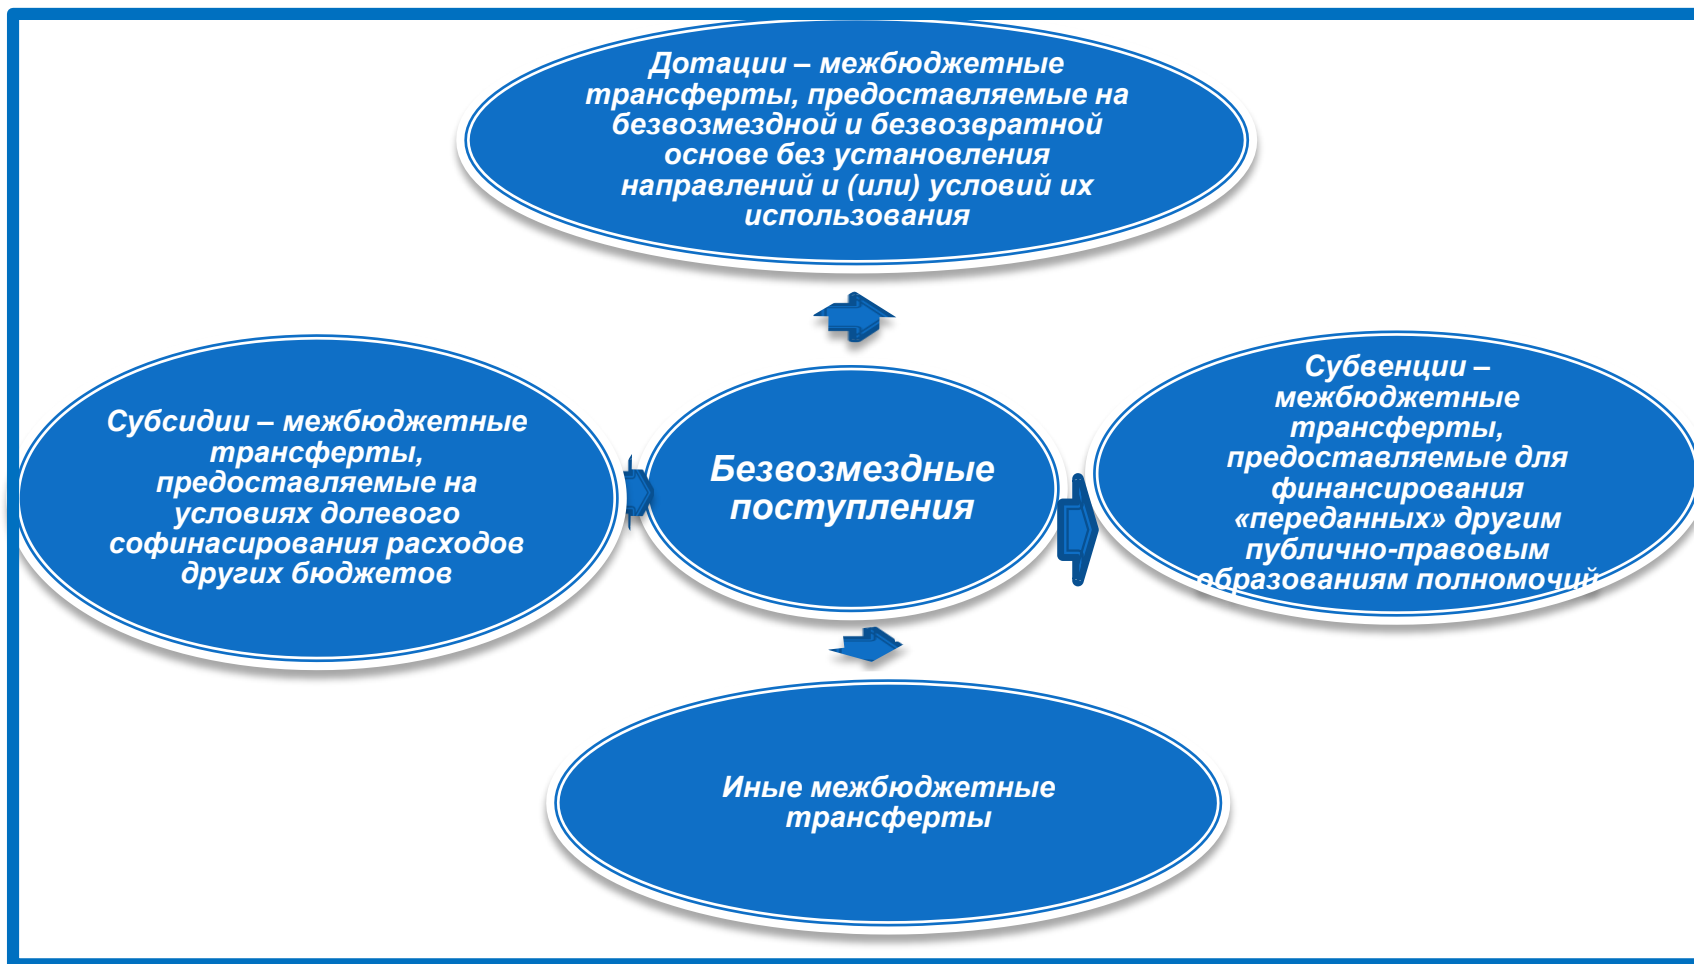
Дотации – межбюджетные трансферты, предоставляемые на безвозмездной и безвозвратной основе без установления направлений и (или) условий их использования

Субсидии – межбюджетные трансферты, предоставляемые на условиях долевого софинасирования расходов других бюджетов

Безвозмездные поступления

Субвенции – межбюджетные трансферты, предоставляемые для финансирования «переданных» другим публично-правовым образованиям полномочий

Иные межбюджетные трансферты